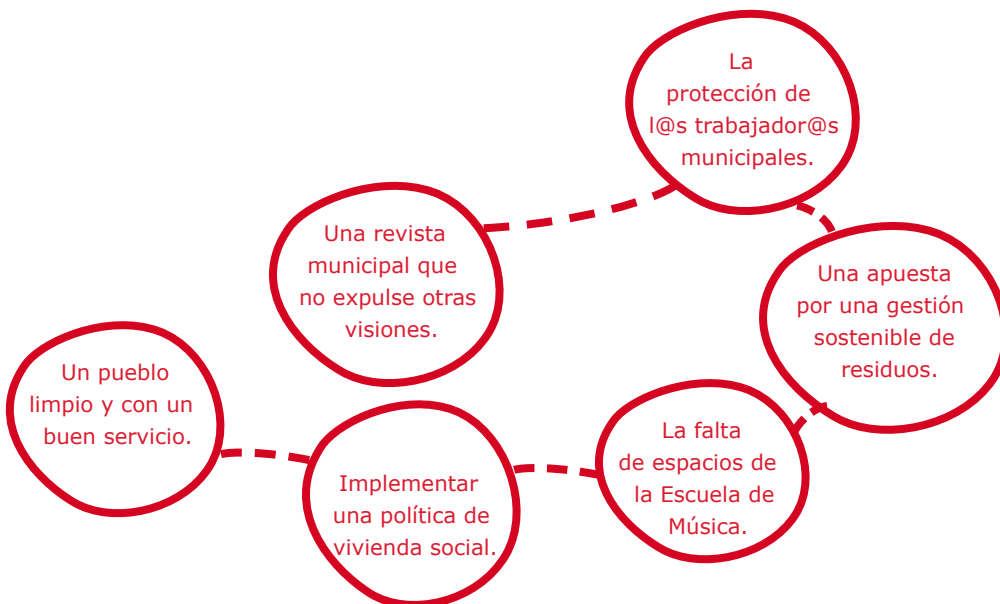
La protección de l@s trabajador@s municipales.

Una revista municipal que no expulse otras visiones.

Una apuesta por una gestión sostenible de residuos.

Un pueblo limpio y con un buen servicio.

La falta de espacios de la Escuela de Música.

Implementar una política de vivienda social.